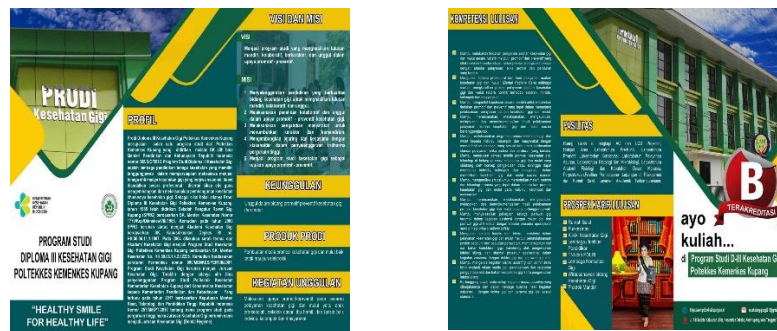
PRODI
Kesehatan Gigi

PROGRAM STUDI
DIPLOMA III KESEHATAN GIGI
POLTEKKES KEMENKES KUPANG

"HEALTHY SMILE
FOR HEALTHY LIFE"

PROFIL

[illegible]

VISI DAN MISI

VISI

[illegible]

MISI

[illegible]

KEUNGGULAN

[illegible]

PRODUK PRODI

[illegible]

KEGIATAN UNGGULAN

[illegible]

KOMPETENSI LULUSAN

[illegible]

FASILITAS

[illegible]

PROSPEK KARIR LULUSAN

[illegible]

B
TERAKREDITASI

ayo
kuliah...

di Program Studi D-III Kesehatan Gigi
Poltekkes Kemenkes Kupang

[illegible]